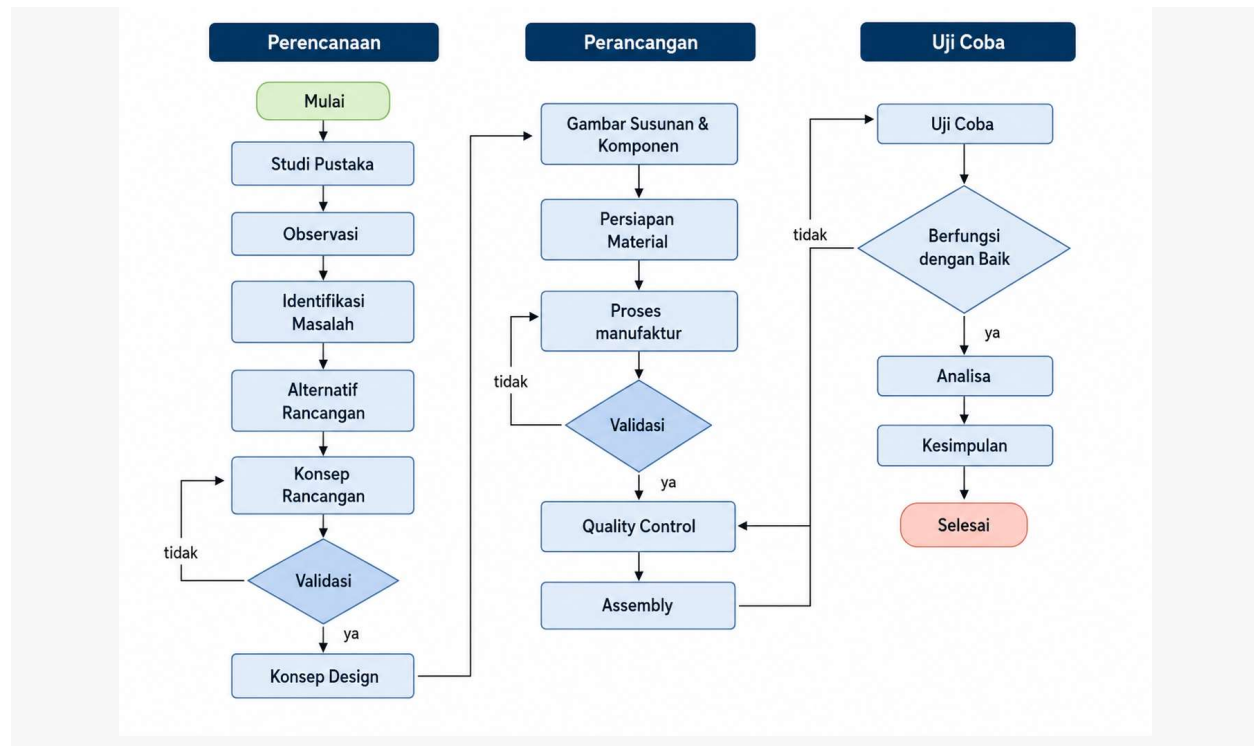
Perencanaan

Mulai

Studi Pustaka

Observasi

Identifikasi Masalah

Alternatif Rancangan

Konsep Rancangan

tidak

Validasi

ya

Konsep Design

Perancangan

Gambar Susunan & Komponen

Persiapan Material

Proses manufaktur

tidak

Validasi

ya

Quality Control

Assembly

Uji Coba

Uji Coba

tidak

Berfungsi dengan Baik

ya

Analisa

Kesimpulan

Selesai